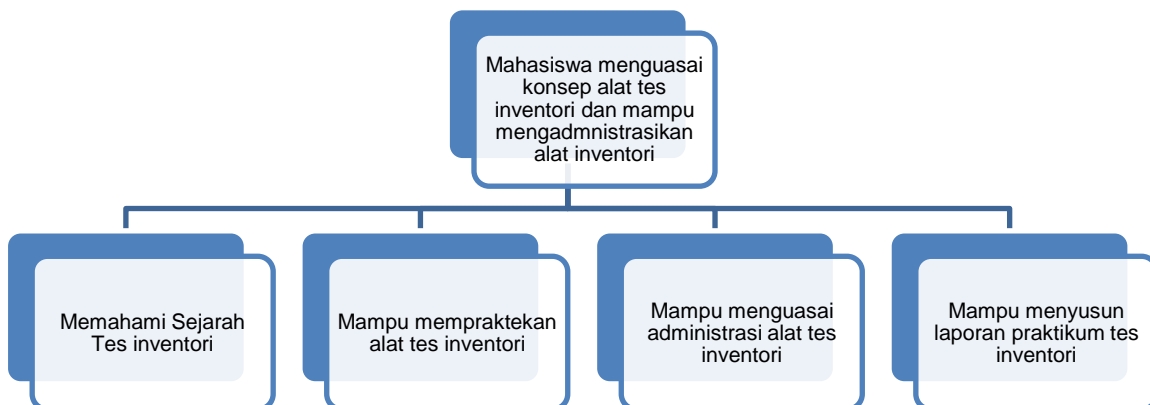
Mahasiswa menguasai konsep alat tes inventori dan mampu mengadmnistrasikan alat inventori

Memahami Sejarah Tes inventori

Mampu mempraktekan alat tes inventori

Mampu menguasai administrasi alat tes inventori

Mampu menyusun laporan praktikum tes inventori